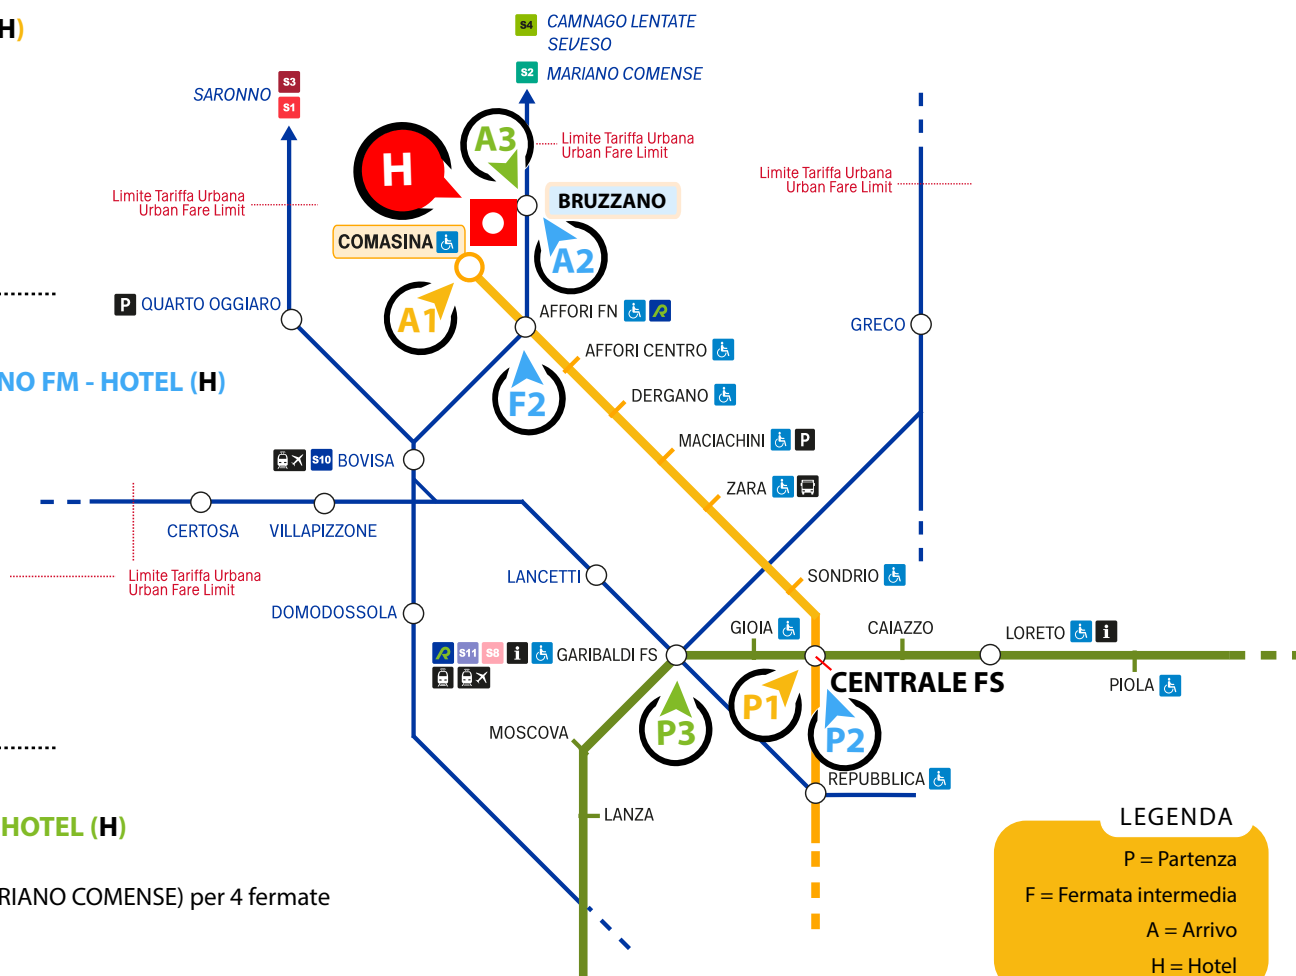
H)

S4 CAMNAGO LENTATE SEVESO

S2 MARIANO COMENSE

SARONNO S3 S1

Limite Tariffa Urbana Urban Fare Limit

Limite Tariffa Urbana Urban Fare Limit

Limite Tariffa Urbana Urban Fare Limit

H

A3

BRUZZANO

COMASINA

A2

A1

P QUARTO OGGIARO

AFFORI FN

GRECO

AFFORI CENTRO

NO FM - HOTEL (H)

F2

DERGANO

MACIACHINI P

S10 BOVISA

ZARA

CERTOSA

VILLAPIZZONE

Limite Tariffa Urbana Urban Fare Limit

LANCETTI

SONDRIO

DOMODOSSOLA

GIOIA

CAIAZZO

LORETO i

S11 S8 i GARIBALDI FS

CENTRALE FS

PIOLA

P1

P3

P2

MOSCOVA

REPUBBLICA

LANZA

HOTEL (H)

RIANO COMENSE) per 4 fermate

LEGENDA
P = Partenza
F = Fermata intermedia
A = Arrivo
H = Hotel